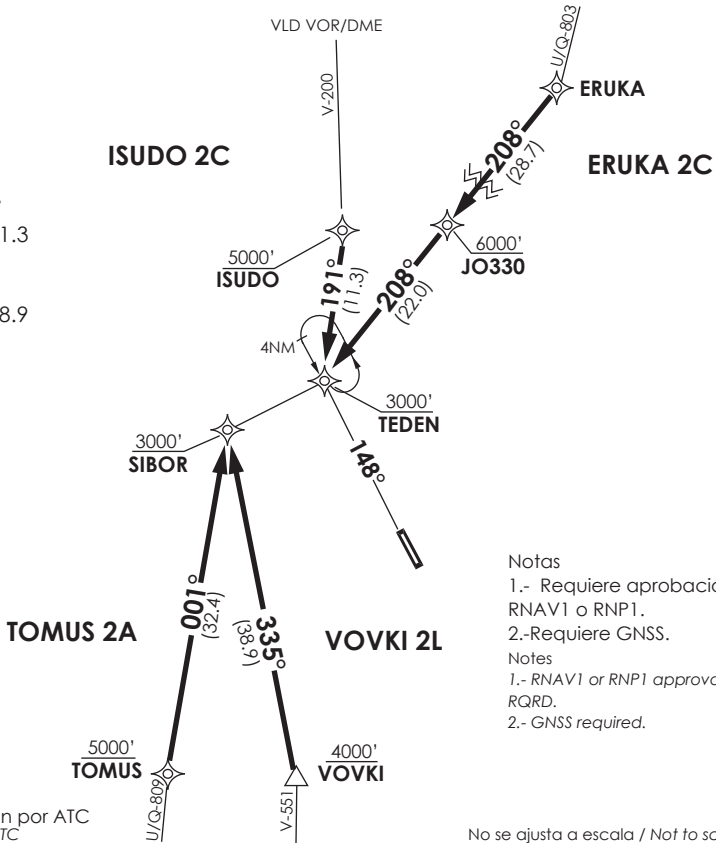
VLD VOR/DME

V-200

U/Q-803

ERUKA

ISUDO 2C

208°
(28.7)

ERUKA 2C

1.3

8.9

5000'
ISUDO

6000'
JO330

191°
(11.3)

208°
(22.0)

4NM

3000'
TEDEN

3000'
SIBOR

148°

Notas
1.- Requiere aprobació
RNAV1 o RNP1.
2.-Requiere GNSS.
Notes
1.- RNAV1 or RNP1 approva
RQRD.
2.- GNSS required.

TOMUS 2A

001°
(32.4)

335°
(38.9)

VOVKI 2L

5000'
TOMUS

4000'
VOVKI

U/Q-809

V-551

n por ATC
TC

No se ajusta a escala / Not to sc